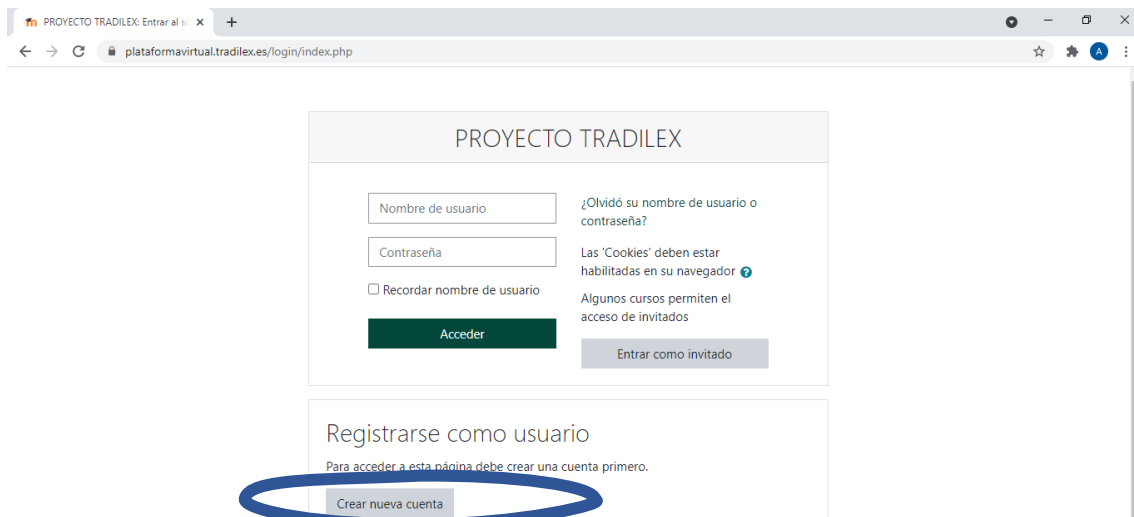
PROYECTO TRADILEX: Entrar al si

plataformavirtual.tradilex.es/login/index.php

A

PROYECTO TRADILEX

Nombre de usuario

Contraseña

Recordar nombre de usuario

Acceder

¿Olvidó su nombre de usuario o contraseña?

Las 'Cookies' deben estar habilitadas en su navegador

Algunos cursos permiten el acceso de invitados

Entrar como invitado

Registrarse como usuario

Para acceder a esta página debe crear una cuenta primero.

Crear nueva cuenta